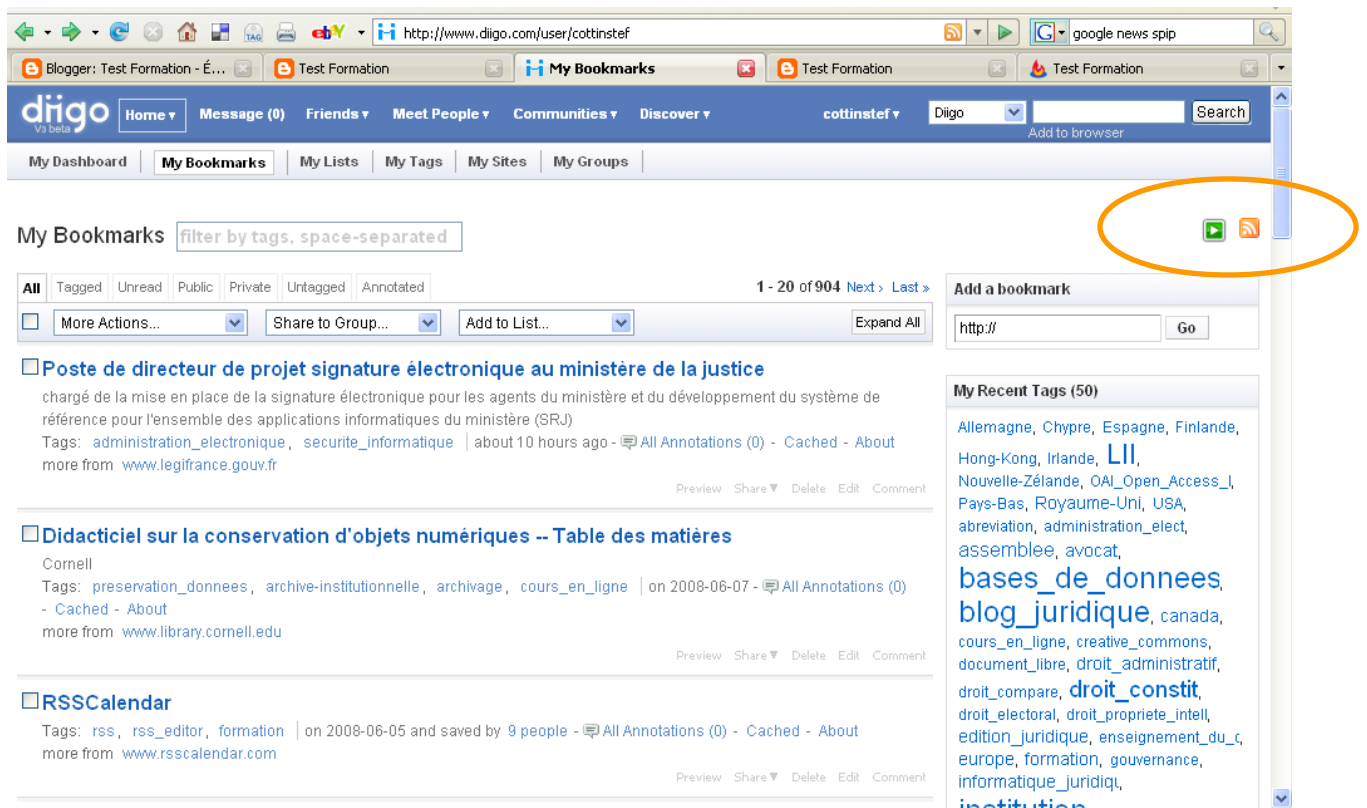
TAG ebY http://www.diigo.com/user/cottinstef google news spip

Blogger: Test Formation - É... Test Formation My Bookmarks Test Formation Test Formation

diigo V3 beta Home ▾ Message (0) Friends ▾ Meet People ▾ Communities ▾ Discover ▾ cottinstef ▾ Diigo Search Add to browser

My Dashboard My Bookmarks My Lists My Tags My Sites My Groups

My Bookmarks filter by tags, space-separated

All Tagged Unread Public Private Untagged Annotated 1 - 20 of 904 Next › Last »

More Actions... Share to Group... Add to List... Expand All

Poste de directeur de projet signature électronique au ministère de la justice
chargé de la mise en place de la signature électronique pour les agents du ministère et du développement du système de référence pour l'ensemble des applications informatiques du ministère (SRJ)
Tags: administration_electronique, securite_informatique | about 10 hours ago - All Annotations (0) - Cached - About
more from www.legifrance.gouv.fr
Preview Share▼ Delete Edit Comment

Didacticiel sur la conservation d'objets numériques -- Table des matières
Cornell
Tags: preservation_donnees, archive-institutionnelle, archivage, cours_en_ligne | on 2008-06-07 - All Annotations (0) - Cached - About
more from www.library.cornell.edu
Preview Share▼ Delete Edit Comment

RSSCalendar
Tags: rss, rss_editor, formation | on 2008-06-05 and saved by 9 people - All Annotations (0) - Cached - About
more from www.rsscalendar.com
Preview Share▼ Delete Edit Comment

Add a bookmark
http:// Go

My Recent Tags (50)
Allemagne, Chypre, Espagne, Finlande, Hong-Kong, Irlande, LII, Nouvelle-Zélande, OAI_Open_Access_I, Pays-Bas, Royaume-Uni, USA, abreviation, administration_elect, assemblee, avocat, bases_de_donnees, blog_juridique, canada, cours_en_ligne, creative_commons, document_libre, droit_administratif, droit_compare, droit_constit, droit_electoral, droit_propriete_intell, edition_juridique, enseignement_du_c, europe, formation, gouvernance, informatique_juridiq, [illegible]